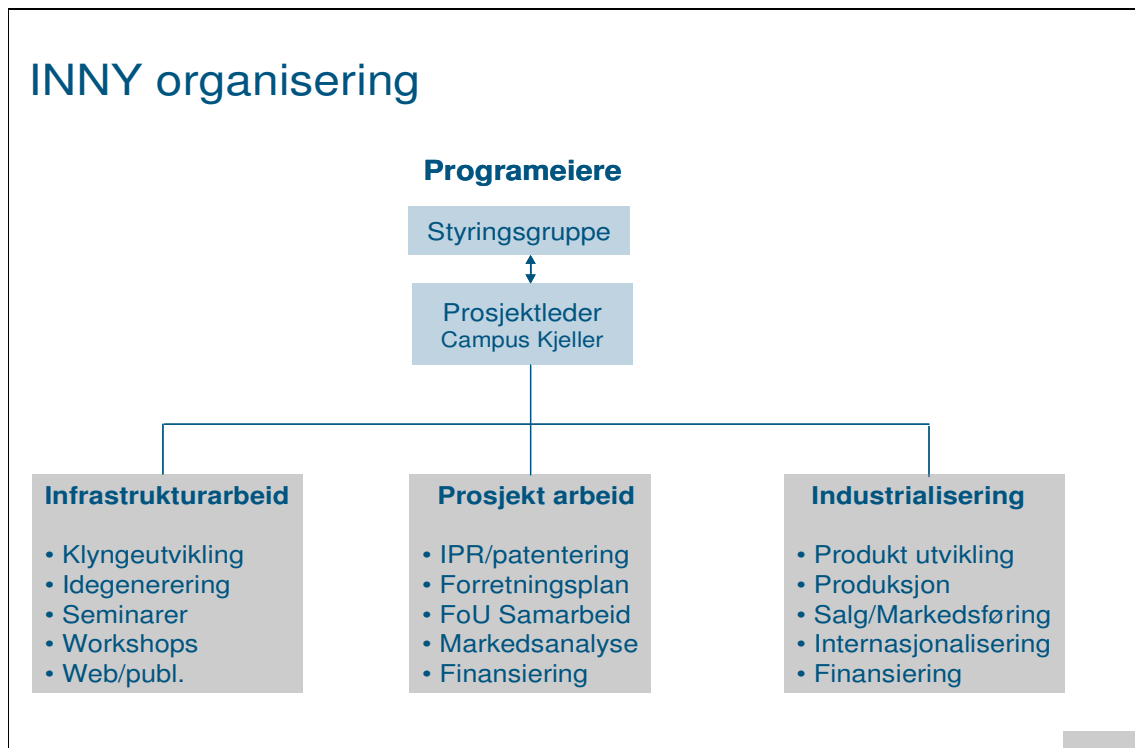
INNY organisering

Programeiere

Styringsgruppe

Prosjektleder
Campus Kjeller

Infrastrukturarbeid

• Klyngeutvikling
• Idegenerering
• Seminarer
• Workshops
• Web/publ.

Prosjekt arbeid

• IPR/patentering
• Forretningsplan
• FoU Samarbeid
• Markedsanalyse
• Finansiering

Industrialisering

• Produkt utvikling
• Produksjon
• Salg/Markedsføring
• Internasjonalisering
• Finansiering